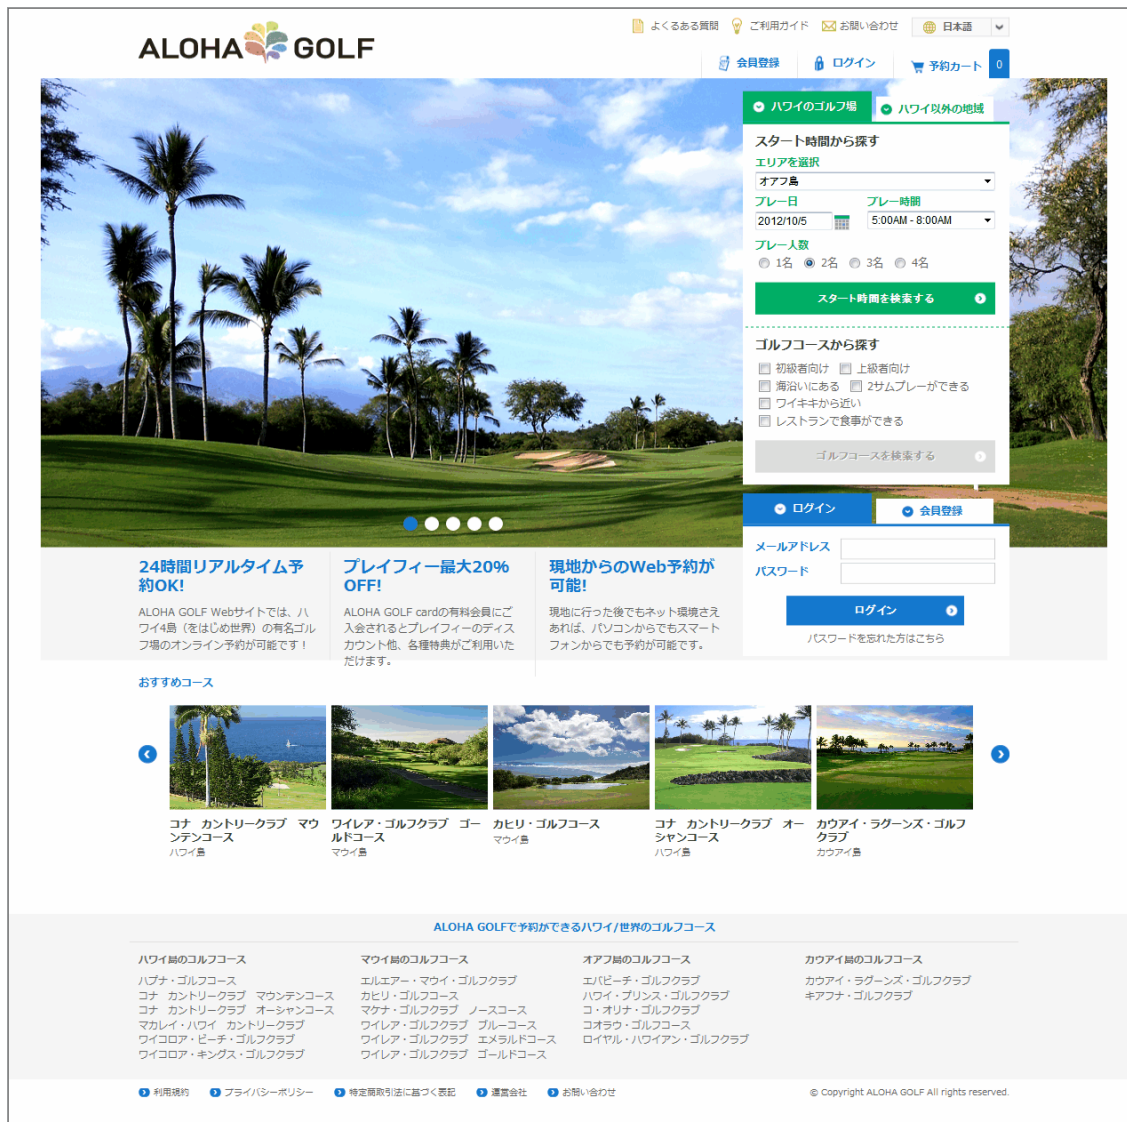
ALOHA GOLF

よくある質問　ご利用ガイド　お問い合わせ　日本語

会員登録　ログイン　予約カート 0

ハワイのゴルフ場　ハワイ以外の地域

スタート時間から探す
エリアを選択
オアフ島
プレー日
2012/10/5
プレー時間
5:00AM - 8:00AM
プレー人数
1名　2名　3名　4名
スタート時間を検索する

ゴルフコースから探す
初級者向け　上級者向け
海沿いにある　2サムプレーができる
ワイキキから近い
レストランで食事ができる
ゴルフコースを検索する

ログイン　会員登録
メールアドレス
パスワード
ログイン
パスワードを忘れた方はこちら

24時間リアルタイム予約OK!
ALOHA GOLF Webサイトでは、ハワイ4島（をはじめ世界）の有名ゴルフ場のオンライン予約が可能です！

プレイフィー最大20% OFF!
ALOHA GOLF cardの有料会員にご入会されるとプレイフィーのディスカウント他、各種特典がご利用いただけます。

現地からのWeb予約が可能!
現地に行った後でもネット環境さえあれば、パソコンからでもスマートフォンからでも予約が可能です。

おすすめコース

コナ　カントリークラブ　マウンテンコース
ハワイ島

ワイレア・ゴルフクラブ　ゴールドコース
マウイ島

カヒリ・ゴルフコース
マウイ島

コナ　カントリークラブ　オーシャンコース
ハワイ島

カウアイ・ラグーンズ・ゴルフクラブ
カウアイ島

ALOHA GOLFで予約ができるハワイ/世界のゴルフコース

ハワイ島のゴルフコース
ハプナ・ゴルフコース
コナ　カントリークラブ　マウンテンコース
コナ　カントリークラブ　オーシャンコース
マカレイ・ハワイ　カントリークラブ
ワイコロア・ビーチ・ゴルフクラブ
ワイコロア・キングス・ゴルフクラブ

マウイ島のゴルフコース
エルエアー・マウイ・ゴルフクラブ
カヒリ・ゴルフコース
マケナ・ゴルフコース　ノースコース
ワイレア・ゴルフクラブ　ブルーコース
ワイレア・ゴルフクラブ　エメラルドコース
ワイレア・ゴルフクラブ　ゴールドコース

オアフ島のゴルフコース
エバビーチ・ゴルフクラブ
ハワイ・プリンス・ゴルフクラブ
コ・オリナ・ゴルフクラブ
コオラウ・ゴルフコース
ロイヤル・ハワイアン・ゴルフクラブ

カウアイ島のゴルフコース
カウアイ・ラグーンズ・ゴルフクラブ
キアフナ・ゴルフクラブ

利用規約　プライバシーポリシー　特定商取引法に基づく表記　運営会社　お問い合わせ

© Copyright ALOHA GOLF All rights reserved.